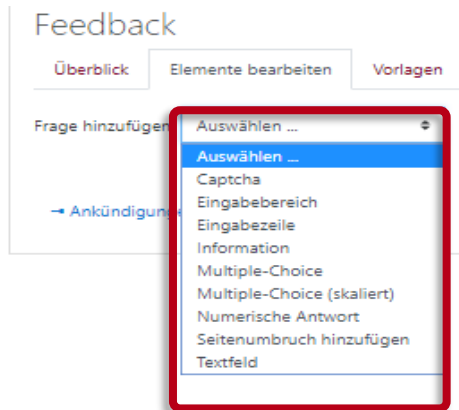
Feedback

Überblick
Elemente bearbeiten
Vorlagen

Frage hinzufügen
Auswählen ...

Auswählen ...
Captcha
Eingabebereich
Eingabezeile
Information
Multiple-Choice
Multiple-Choice (skaliert)
Numerische Antwort
Seitenumbruch hinzufügen
Textfeld

➞ Ankündigung